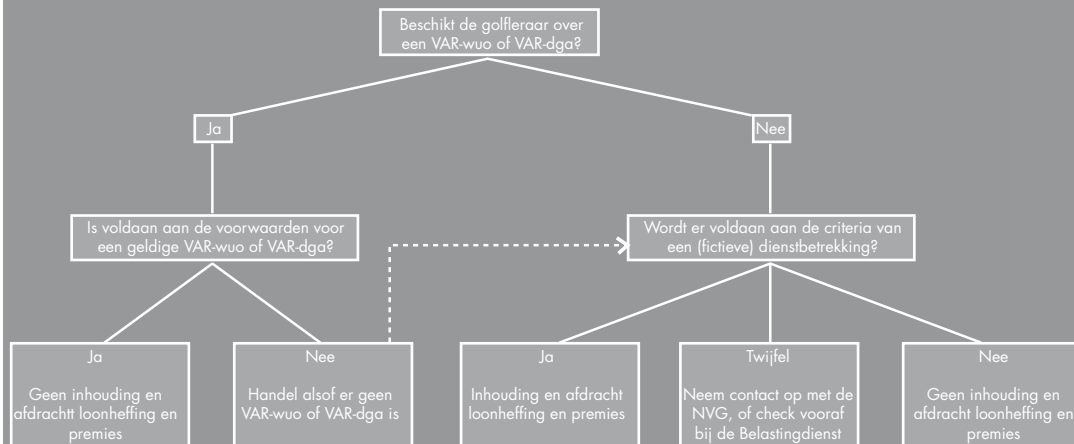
Beschikt de golfleraar over een VAR-wuo of VAR-dga?

Ja

Nee

Is voldaan aan de voorwaarden voor een geldige VAR-wuo of VAR-dga?

Wordt er voldaan aan de criteria van een (fictieve) dienstbetrekking?

Ja

Geen inhouding en afdrachtt loonheffing en premies

Nee

Handel alsof er geen VAR-wuo of VAR-dga is

Ja

Inhouding en afdracht loonheffing en premies

Twijfel

Neem contact op met de NVG, of check vooraf bij de Belastingdienst

Nee

Geen inhouding en afdracht loonheffing en premies